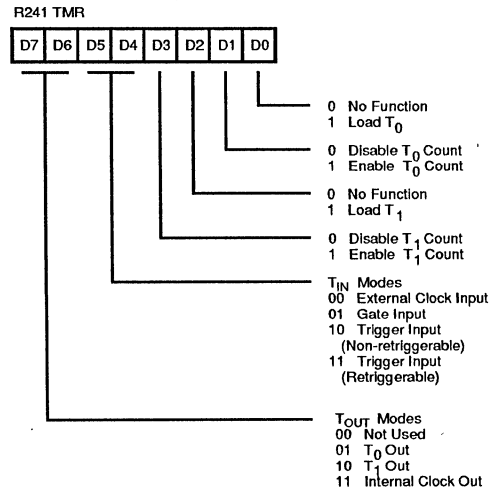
R241 TMR

D7 D6 D5 D4 D3 D2 D1 D0

0 No Function
1 Load $T_0$

0 Disable $T_0$ Count
1 Enable $T_0$ Count

0 No Function
1 Load $T_1$

0 Disable $T_1$ Count
1 Enable $T_1$ Count

$T_{IN}$ Modes
00 External Clock Input
01 Gate Input
10 Trigger Input (Non-retriggerable)
11 Trigger Input (Retriggerable)

$T_{OUT}$ Modes
00 Not Used
01 $T_0$ Out
10 $T_1$ Out
11 Internal Clock Out